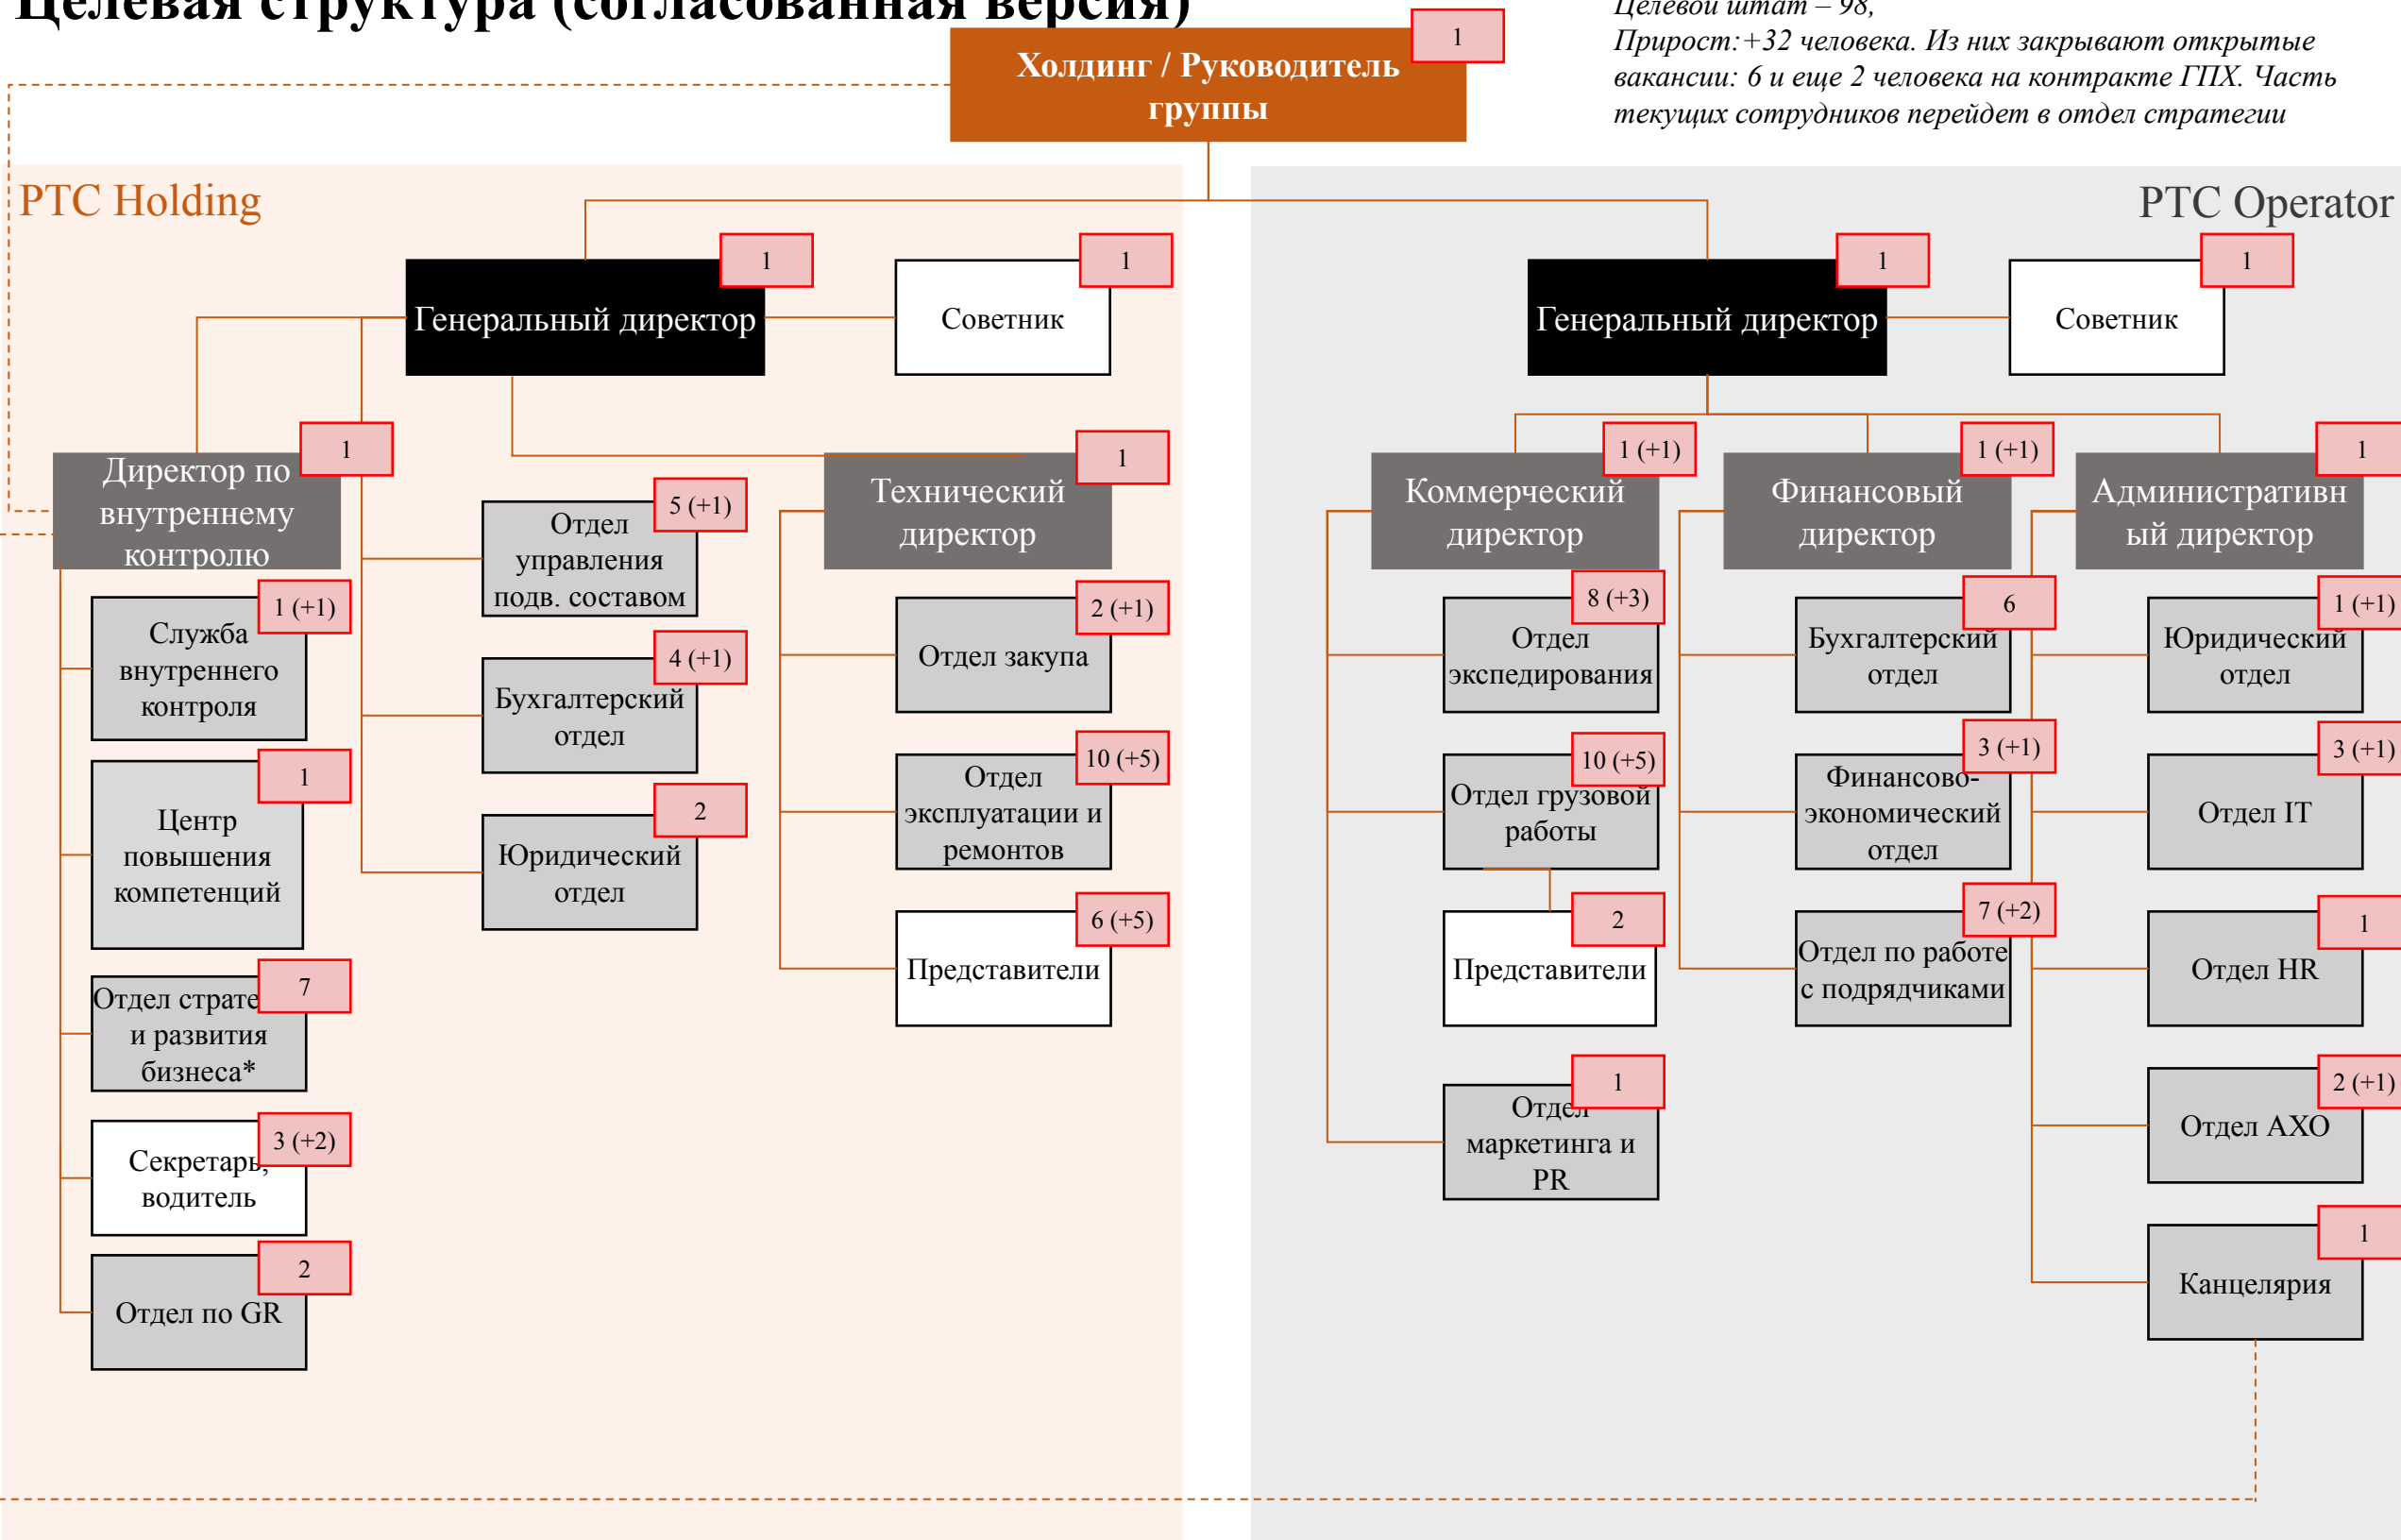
Целевая структура (согласованная версия)

Целевой штат – 98,
Прирост:+32 человека. Из них закрывают открытые вакансии: 6 и еще 2 человека на контракте ГПХ. Часть текущих сотрудников перейдет в отдел стратегии

Холдинг / Руководитель группы 1

PTC Holding

Генеральный директор 1
Советник 1

Директор по внутреннему контролю 1
Служба внутреннего контроля 1 (+1)
Центр повышения компетенций 1
Отдел страте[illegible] и развития бизнеса* 7
Секретарь, водитель 3 (+2)
Отдел по GR 2

Отдел управления подв. составом 5 (+1)
Бухгалтерский отдел 4 (+1)
Юридический отдел 2

Технический директор 1
Отдел закупа 2 (+1)
Отдел эксплуатации и ремонтов 10 (+5)
Представители 6 (+5)

PTC Operator

Генеральный директор 1
Советник 1

Коммерческий директор 1 (+1)
Отдел экспедирования 8 (+3)
Отдел грузовой работы 10 (+5)
Представители 2
Отдел маркетинга и PR 1

Финансовый директор 1 (+1)
Бухгалтерский отдел 6
Финансово-экономический отдел 3 (+1)
Отдел по работе с подрядчиками 7 (+2)

Административный директор 1
Юридический отдел 1 (+1)
Отдел IT 3 (+1)
Отдел HR 1
Отдел АХО 2 (+1)
Канцелярия 1